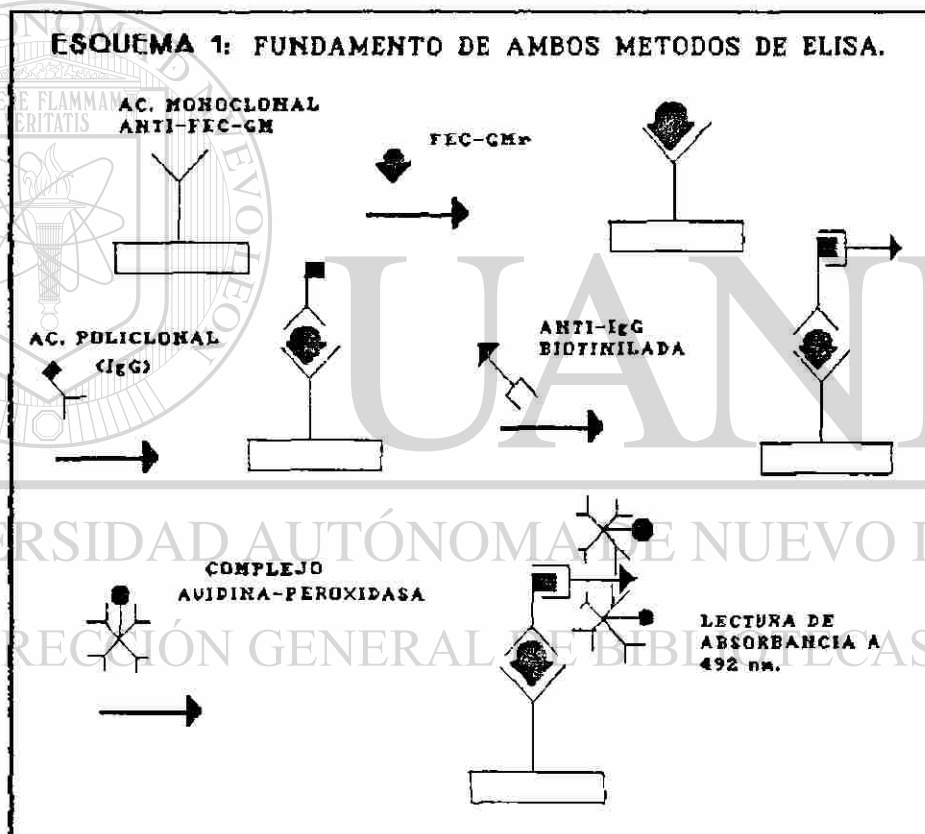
ESQUEMA 1: FUNDAMENTO DE AMBOS METODOS DE ELISA.

AC. MONOCLONAL ANTI-FEC-GM

FEC-GMr

AC. POLICLONAL (IgG)

ANTI-IgG BIOTINILADA

COMPLEJO AVIDINA-PEROXIDASA

LECTURA DE ABSORBANCIA A 492 nm.

UANL

UNIVERSIDAD AUTÓNOMA DE NUEVO LEÓN

DIRECCIÓN GENERAL DE BIBLIOTECAS

FLAMMAM VERITATIS